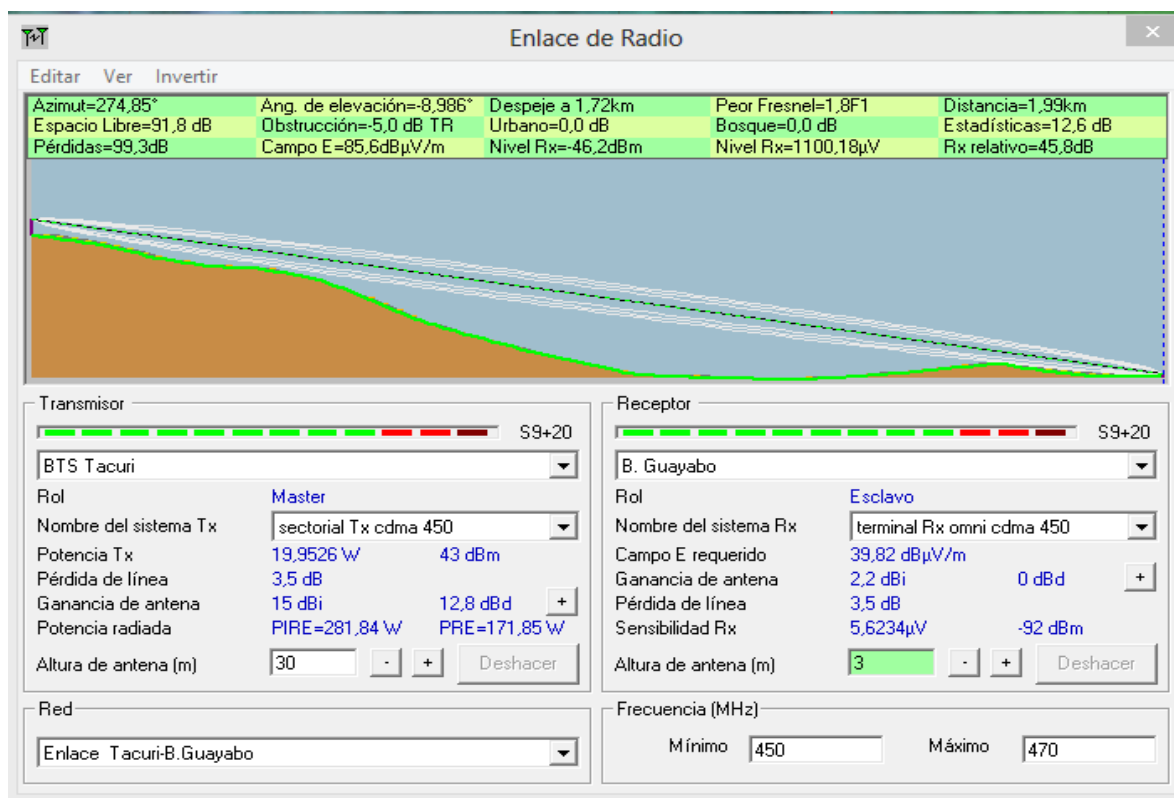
Enlace de Radio

Editar Ver Invertir

| Azimut=274,85° | Ang. de elevación=-8,986° | Despeje a 1,72km | Peor Fresnel=1,8F1 | Distancia=1,99km |
|---|---|---|---|---|
| Espacio Libre=91,8 dB | Obstrucción=-5,0 dB TR | Urbano=0,0 dB | Bosque=0,0 dB | Estadísticas=12,6 dB |
| Pérdidas=99,3dB | Campo E=85,6dBµV/m | Nivel Rx=-46,2dBm | Nivel Rx=1100,18µV | Rx relativo=45,8dB |

Transmisor

S9+20

BTS Tacuri

Rol Master

Nombre del sistema Tx sectorial Tx cdma 450

Potencia Tx 19,9526 W 43 dBm

Pérdida de línea 3,5 dB

Ganancia de antena 15 dBi 12,8 dBd +

Potencia radiada PIRE=281,84 W PRE=171,85 W

Altura de antena (m) 30 - + Deshacer

Receptor

S9+20

B. Guayabo

Rol Esclavo

Nombre del sistema Rx terminal Rx omni cdma 450

Campo E requerido 39,82 dBµV/m

Ganancia de antena 2,2 dBi 0 dBd +

Pérdida de línea 3,5 dB

Sensibilidad Rx 5,6234µV -92 dBm

Altura de antena (m) 3 - + Deshacer

Red

Enlace Tacuri-B.Guayabo

Frecuencia (MHz)

Mínimo 450 Máximo 470